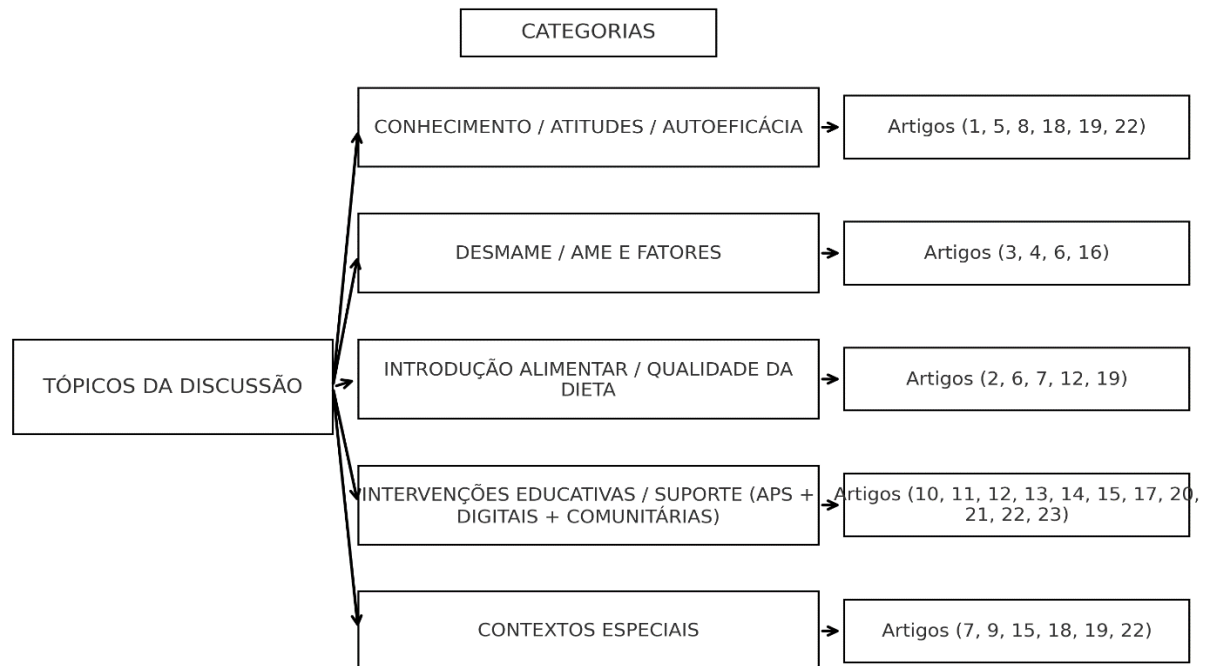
CATEGORIAS

TÓPICOS DA DISCUSSÃO

CONHECIMENTO / ATITUDES / AUTOEFICÁCIA

Artigos (1, 5, 8, 18, 19, 22)

DESMAME / AME E FATORES

Artigos (3, 4, 6, 16)

INTRODUÇÃO ALIMENTAR / QUALIDADE DA DIETA

Artigos (2, 6, 7, 12, 19)

INTERVENÇÕES EDUCATIVAS / SUPORTE (APS + DIGITAIS + COMUNITÁRIAS)

Artigos (10, 11, 12, 13, 14, 15, 17, 20, 21, 22, 23)

CONTEXTOS ESPECIAIS

Artigos (7, 9, 15, 18, 19, 22)